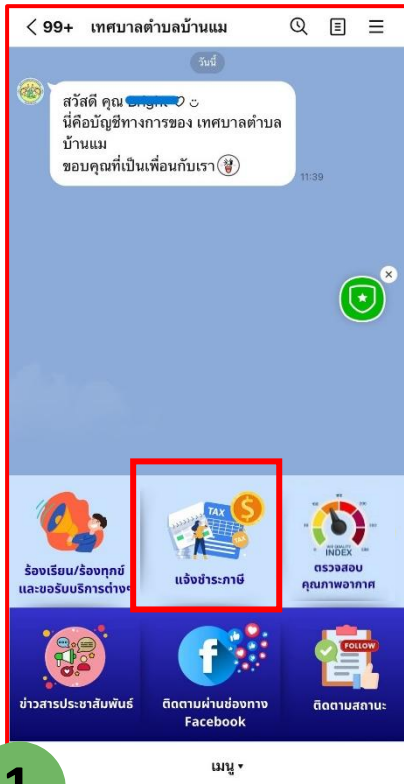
< 99+ เทศบาลตำบลบ้านแม

วันนี้

สวัสดี คุณ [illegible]
นี่คือบัญชีทางการของ เทศบาลตำบลบ้านแม
ขอบคุณที่เป็นเพื่อนกับเรา

11:39

ร้องเรียน/ร้องทุกข์ และขอรับบริการต่างๆ

TAX

แจ้งชำระภาษี

INDEX

ตรวจสอบคุณภาพอากาศ

ข่าวสารประชาสัมพันธ์

ติดตามผ่านช่องทาง Facebook

FOLLOW

ติดตามสถานะ

1

เมนู ▾